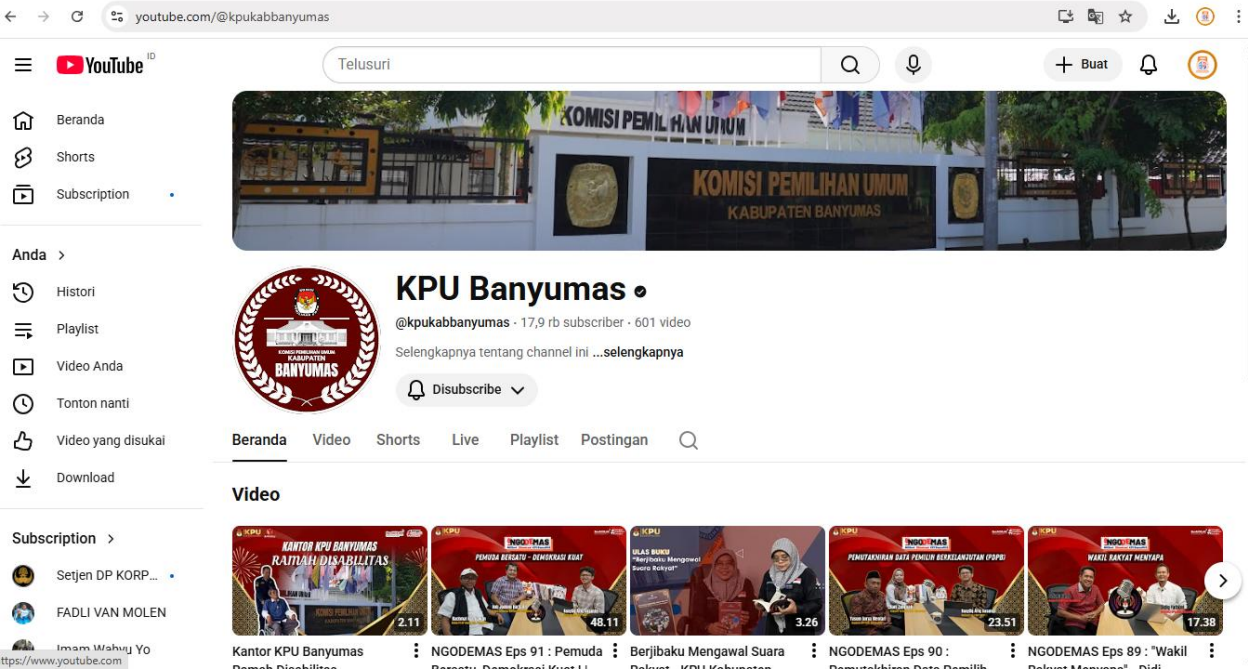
youtube.com/@kpukabbanyumas

YouTube ID

Telusuri

Buat

Beranda
Shorts
Subscription

Anda >
Histori
Playlist
Video Anda
Tonton nanti
Video yang disukai
Download

Subscription >
Setjen DP KORP...
FADLI VAN MOLEN
Imam Wahyu Yo

KOMISI PEMILIHAN UMUM
KOMISI PEMILIHAN UMUM KABUPATEN BANYUMAS

KOMISI PEMILIHAN UMUM KABUPATEN BANYUMAS

KPU Banyumas

@kpukabbanyumas · 17,9 rb subscriber · 601 video

Selengkapnya tentang channel ini ...selengkapnya

Disubscribe

Beranda Video Shorts Live Playlist Postingan

Video

KANTOR KPU BANYUMAS RAMAH DISABILITAS
2.11
Kantor KPU Banyumas Ramah Disabilitas

NGOBRAS PEMUDA BERSATU - DEMOKRASI KUAT
48.11
NGODEMAS Eps 91 : Pemuda Bersatu, Demokrasi Kuat | ...

ULAS BUKU "Berjibaku Mengawal Suara Rakyat"
3.26
Berjibaku Mengawal Suara Rakyat - KPU Kabupaten ...

PEMUTAKHIRAN DATA PEMILIH BERKELANJUTAN (PDPB)
23.51
NGODEMAS Eps 90 : Pemutakhiran Data Pemilih ...

WAKIL RAKYAT MENYAPA
17.38
NGODEMAS Eps 89 : "Wakil Rakyat Menyapa" - Didi ...

https://www.youtube.com